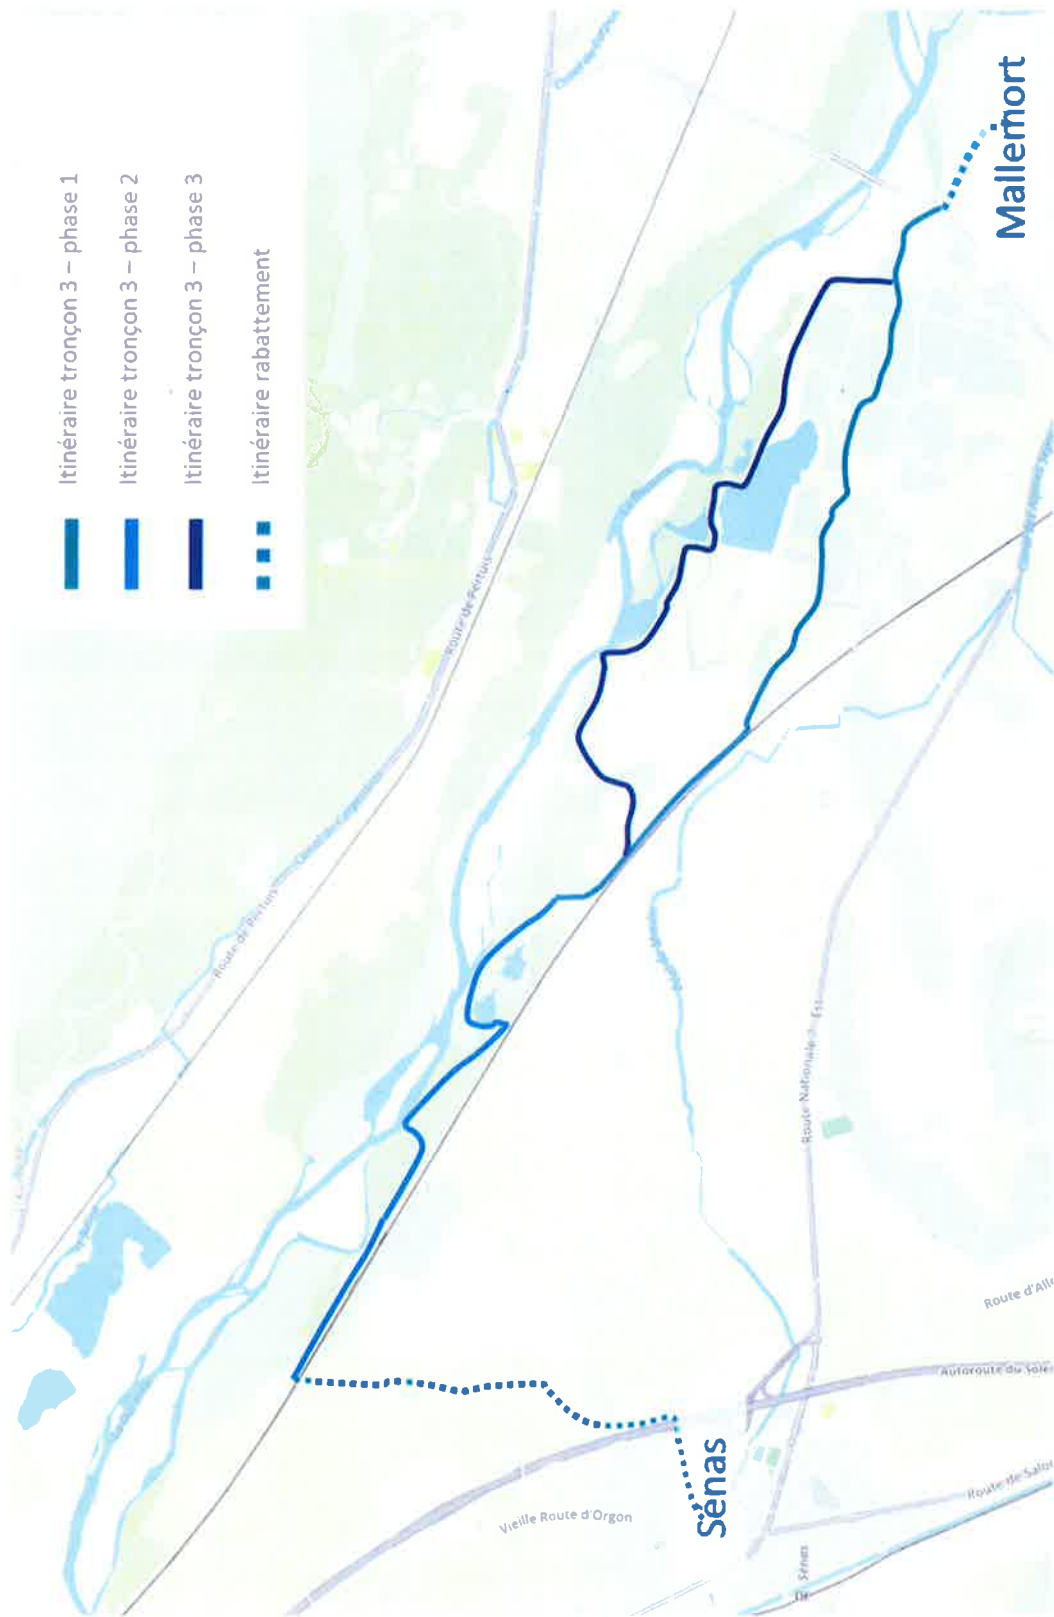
Itinéraire tronçon 3 – phase 1
Itinéraire tronçon 3 – phase 2
Itinéraire tronçon 3 – phase 3
Itinéraire rabattement

Mallemort

Sénas

Route de Pertuis
Route de Pertuis
Route Nationale 7
Vieille Route d'Orgon
Autoroute du Soleil
Route d'All
Route de Salon